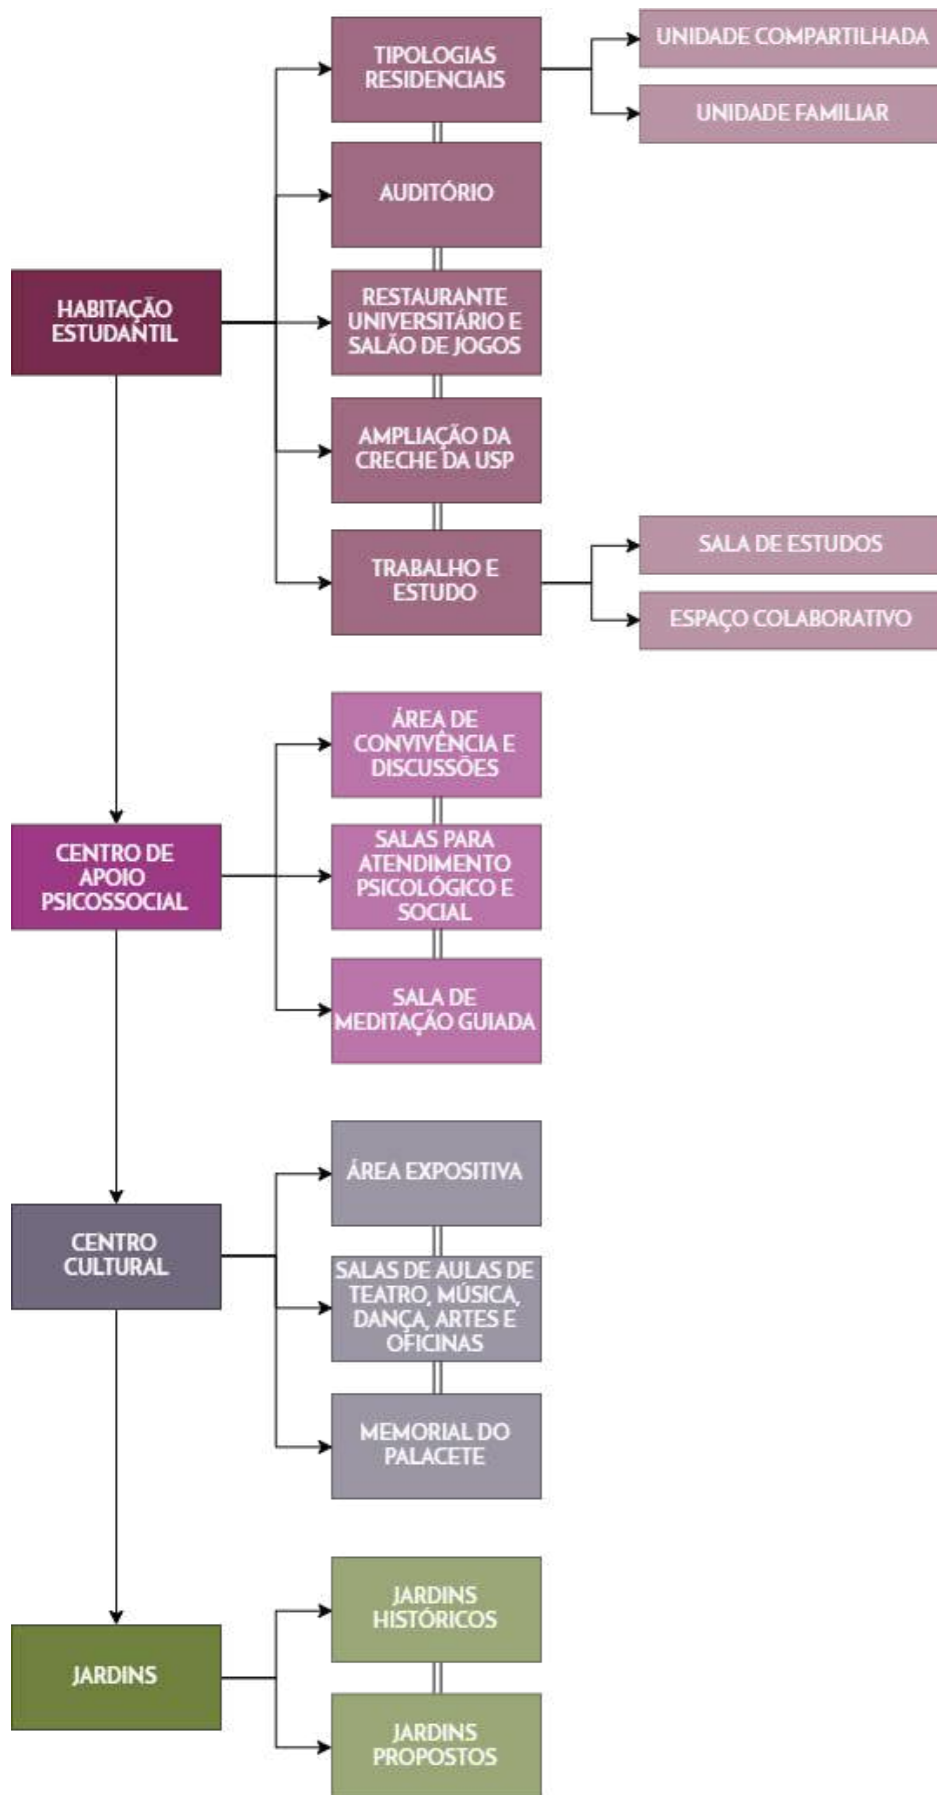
HABITAÇÃO ESTUDANTIL

TIPOLOGIAS RESIDENCIAIS

UNIDADE COMPARTILHADA

UNIDADE FAMILIAR

AUDITÓRIO

RESTAURANTE UNIVERSITÁRIO E SALÃO DE JOGOS

AMPLIAÇÃO DA CRECHE DA USP

TRABALHO E ESTUDO

SALA DE ESTUDOS

ESPAÇO COLABORATIVO

CENTRO DE APOIO PSICOSSOCIAL

ÁREA DE CONVIVÊNCIA E DISCUSSÕES

SALAS PARA ATENDIMENTO PSICOLÓGICO E SOCIAL

SALA DE MEDITAÇÃO GUIADA

CENTRO CULTURAL

ÁREA EXPOSITIVA

SALAS DE AULAS DE TEATRO, MÚSICA, DANÇA, ARTES E OFICINAS

MEMORIAL DO PALACETE

JARDINS

JARDINS HISTÓRICOS

JARDINS PROPOSTOS